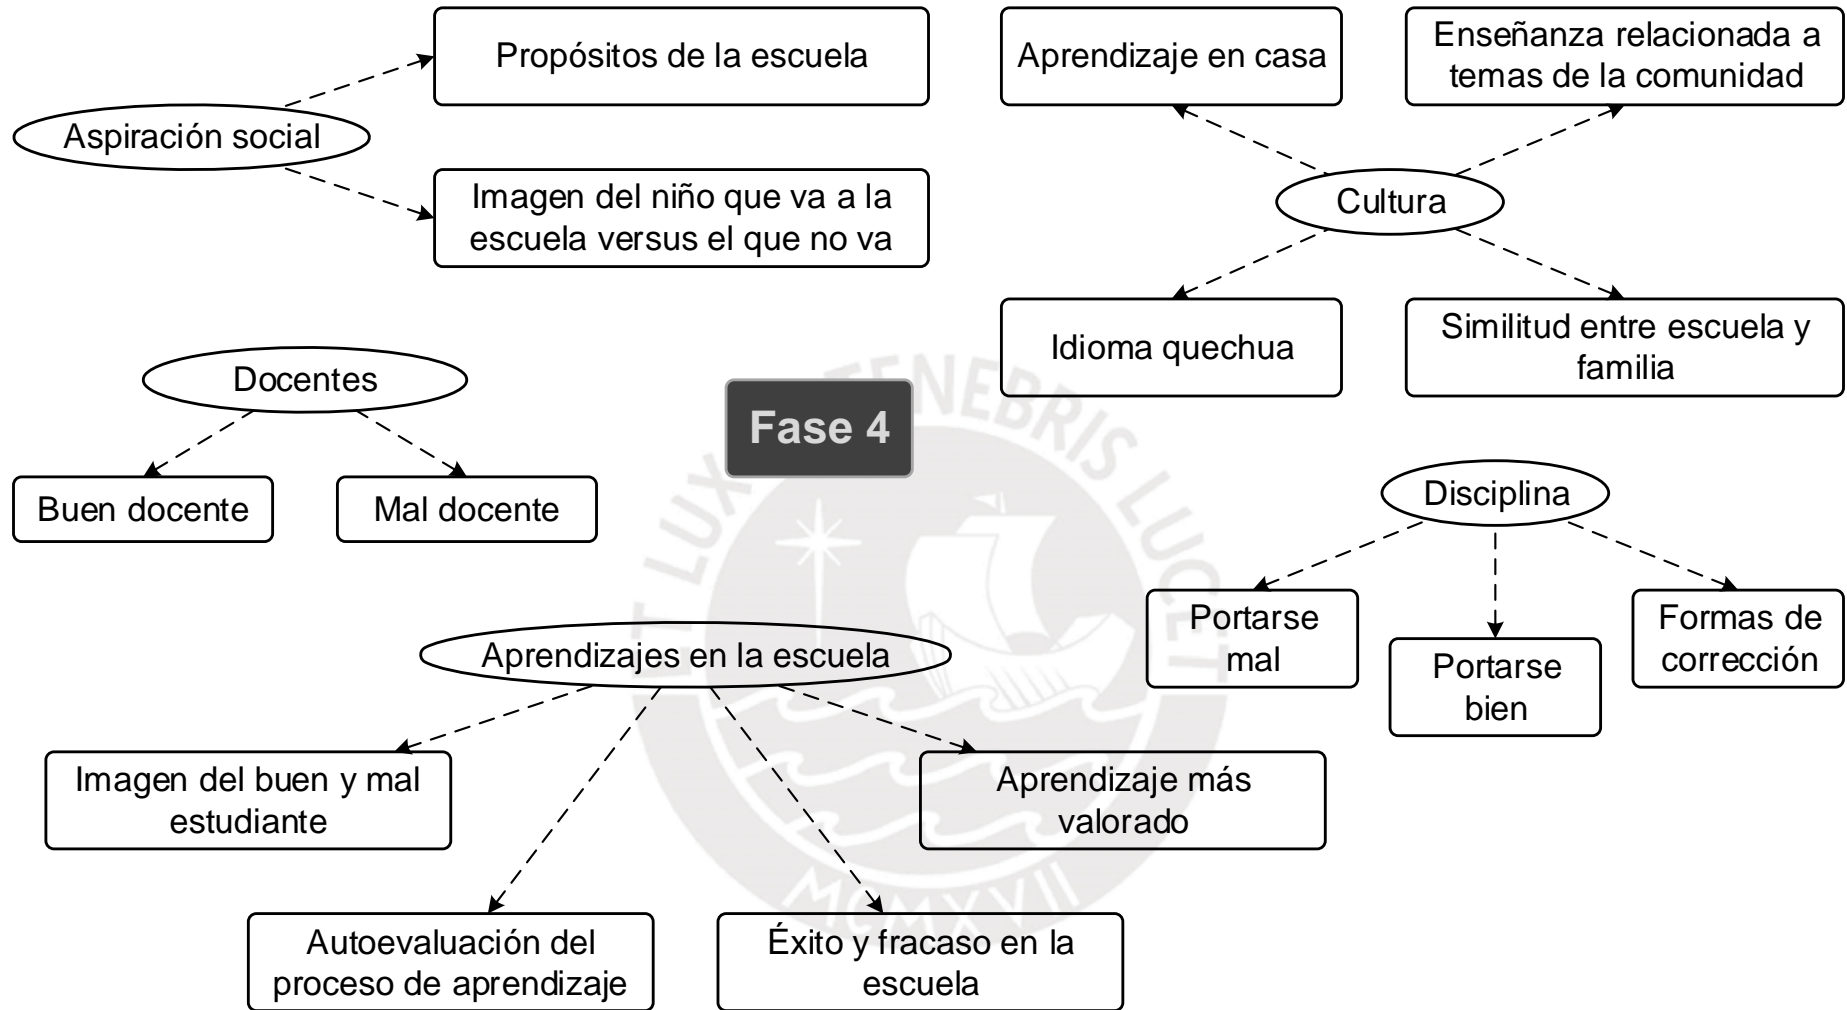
Aspiración social

Propósitos de la escuela

Imagen del niño que va a la escuela versus el que no va

Cultura

Aprendizaje en casa

Enseñanza relacionada a temas de la comunidad

Idioma quechua

Similitud entre escuela y familia

Docentes

Buen docente

Mal docente

Fase 4

Disciplina

Portarse mal

Portarse bien

Formas de corrección

Aprendizajes en la escuela

Imagen del buen y mal estudiante

Aprendizaje más valorado

Autoevaluación del proceso de aprendizaje

Éxito y fracaso en la escuela

ET LUX IN TENEBRIS LUCET

MCMXVII